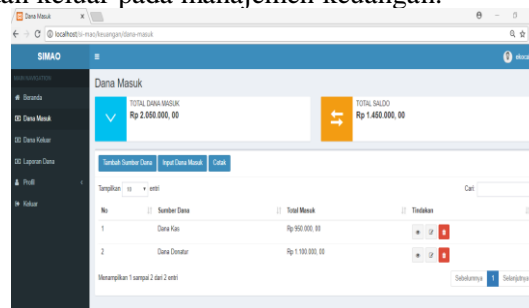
an keluar pada manajemen keuangan.

Dana Masuk

localhost/si-mao/keuangan/dana-masuk

SIMAO

MAIN NAVIGATION

Beranda

Dana Masuk

Dana Keluar

Laporan Dana

Profil

Keluar

Dana Masuk

TOTAL DANA MASUK
Rp 2.050.000, 00

TOTAL SALDO
Rp 1.460.000, 00

Tambah Sumber Dana | Input Dana Masuk | Cetak

Tampilkan 10 entri

Cari:

| No | Sumber Dana | Total Masuk | Tindakan |
|---|---|---|---|
| 1 | Dana Kas | Rp 950.000, 00 | |
| 2 | Dana Donatur | Rp 1.100.000, 00 | |

Menampilkan 1 sampai 2 dari 2 entri

Sebelumnya 1 Selanjutnya